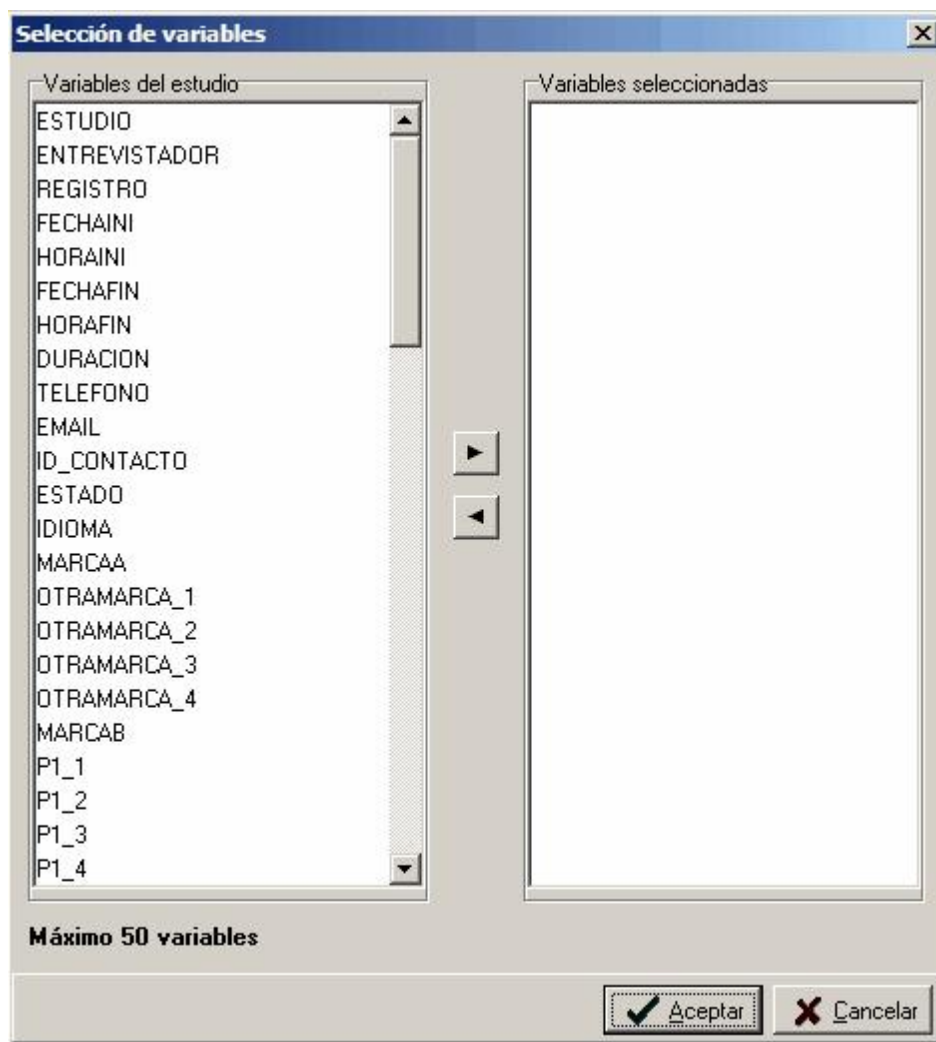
Selección de variables

Variables del estudio

ESTUDIO
ENTREVISTADOR
REGISTRO
FECHAINI
HORAINI
FECHAFIN
HORAFIN
DURACION
TELEFONO
EMAIL
ID_CONTACTO
ESTADO
IDIOMA
MARCAA
OTRAMARCA_1
OTRAMARCA_2
OTRAMARCA_3
OTRAMARCA_4
MARCAB
P1_1
P1_2
P1_3
P1_4

Variables seleccionadas

Máximo 50 variables

Aceptar
Cancelar